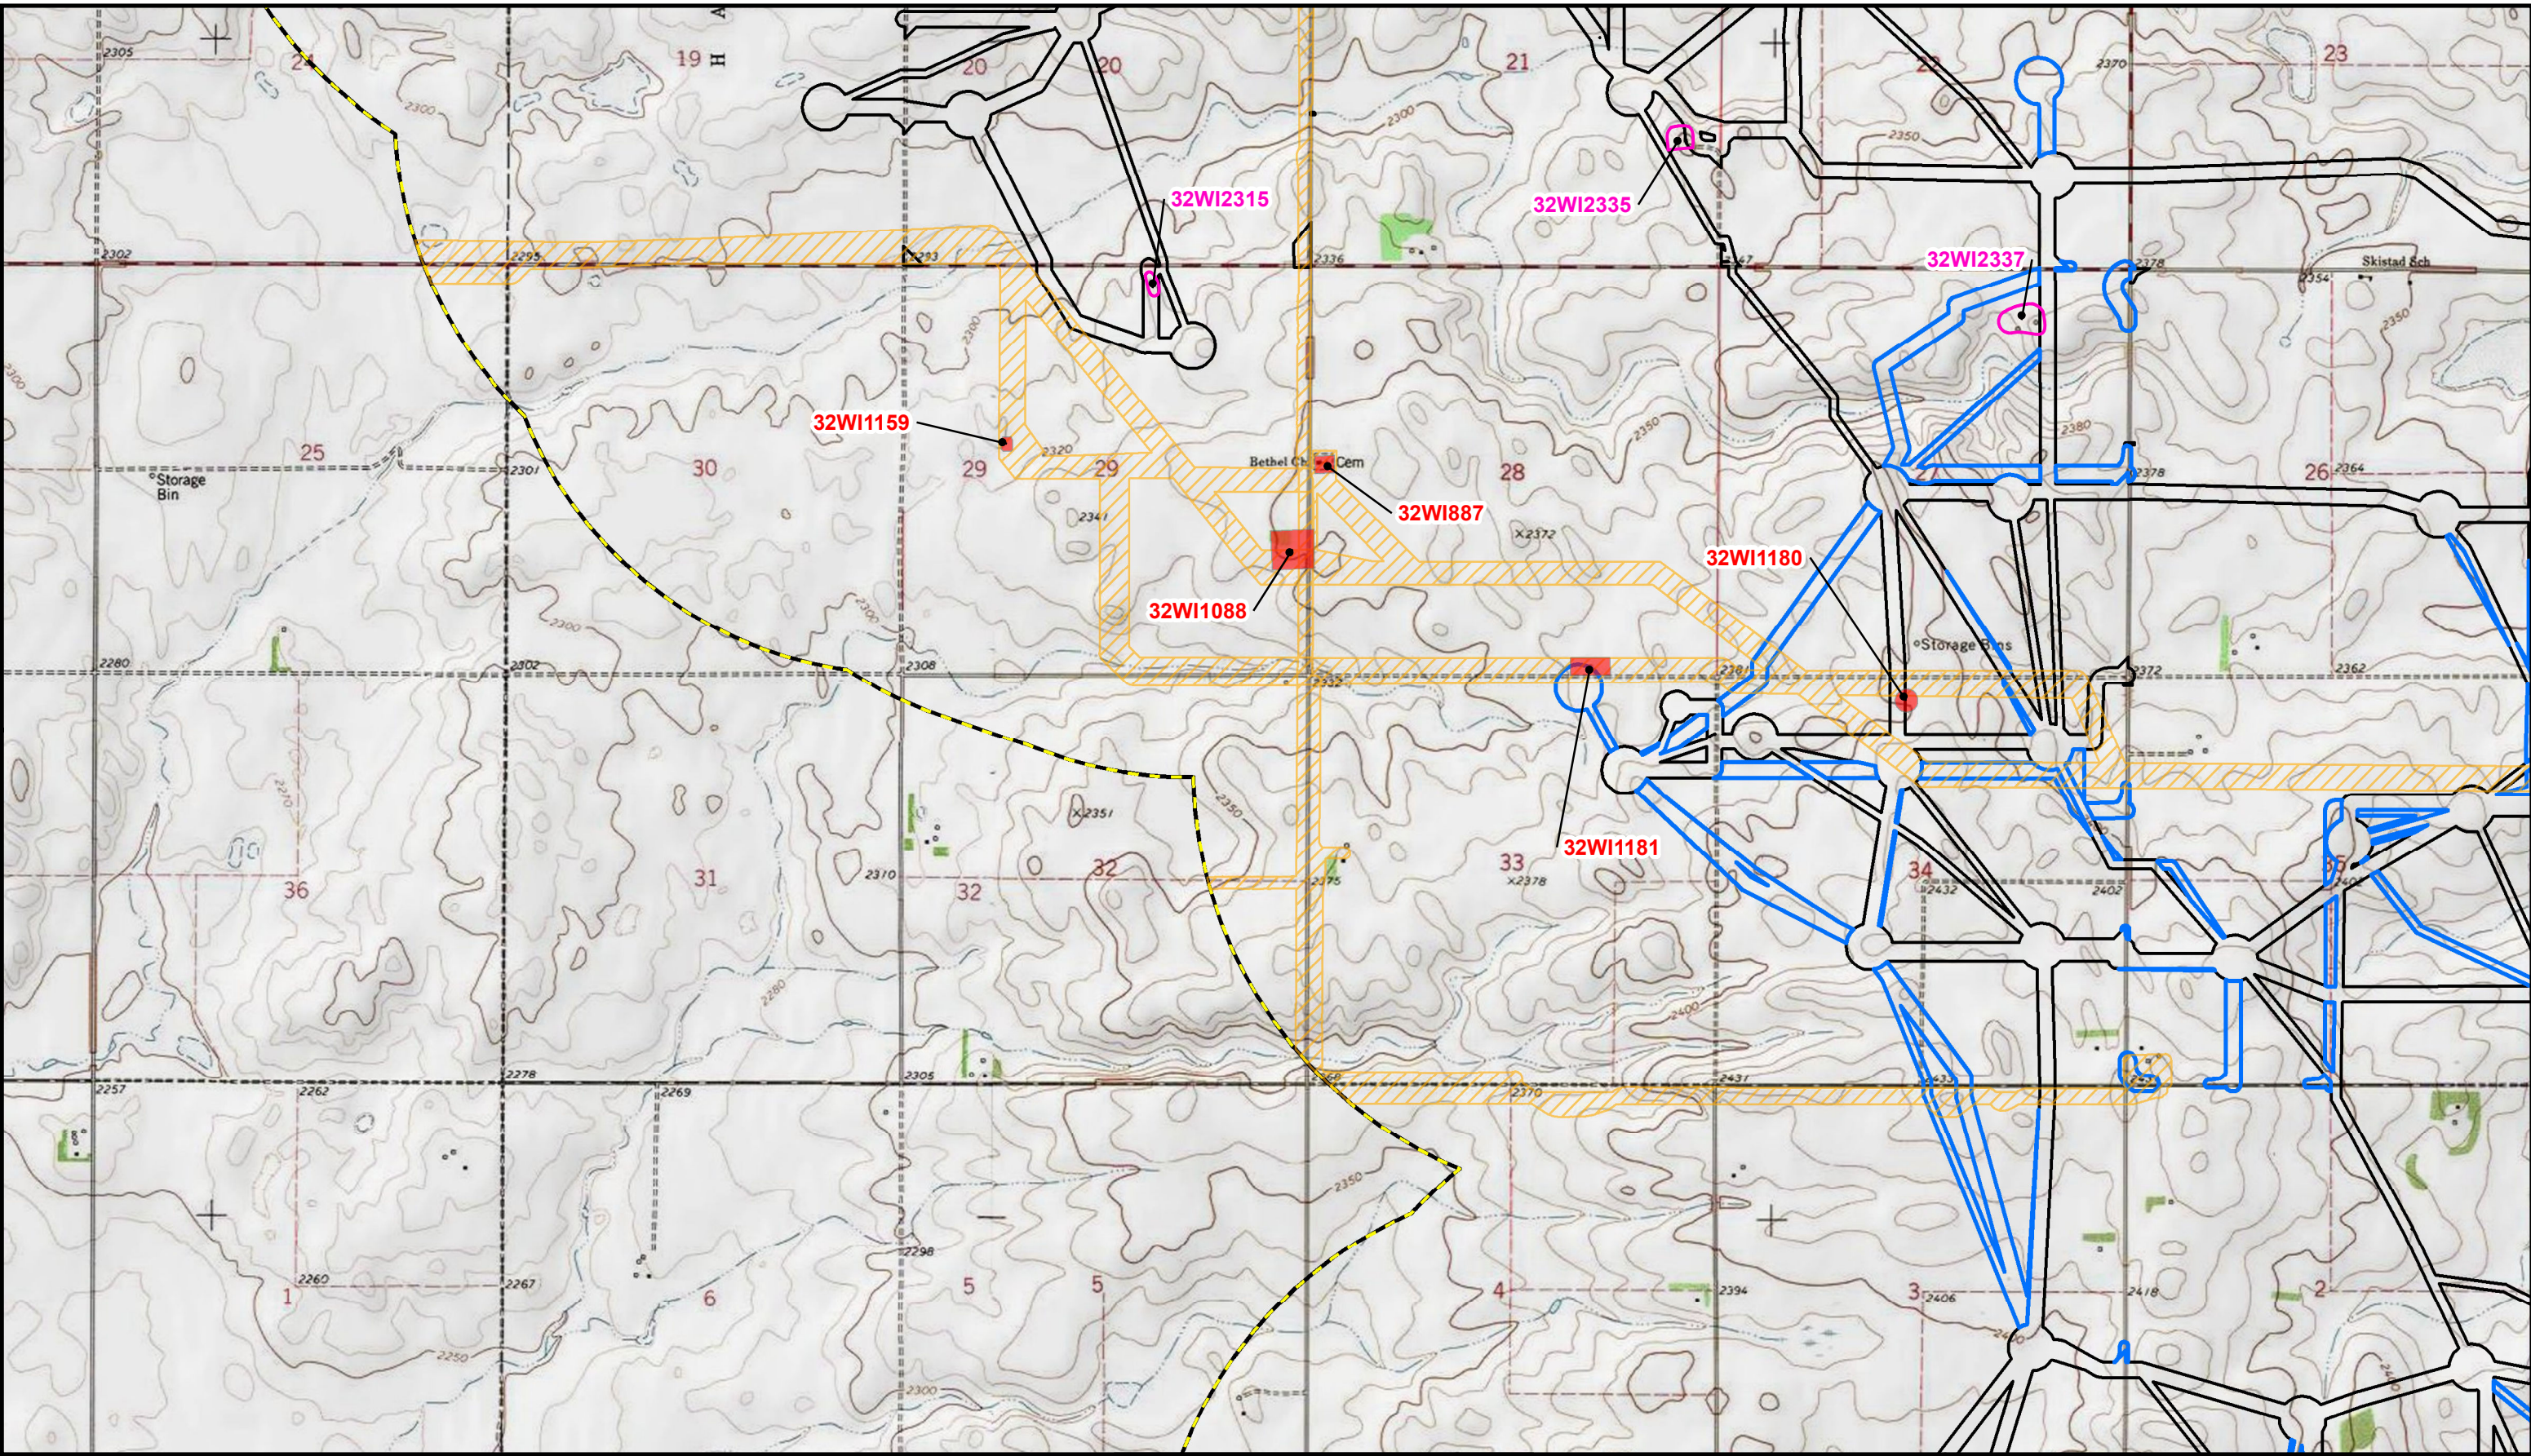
2305
24
19
H
20
20
21
22
2370
23
2300
2350
32WI2315
32WI2335
2302
2295
2293
2336
2347
32WI2337
2378
Skistad Sch
2354
2350
2300
2380
32WI1159
2320
25
Storage Bin
2301
30
29
29
Bethel Ch
Cem
28
2378
27
26
2364
2341
32WI887
2372
32WI1180
32WI1088
2300
2300
Storage Bins
2280
2302
2308
2322
2381
2372
2362
2270
2351
2350
2375
36
31
32
2310
32
33
2378
34
2432
2402
35
2280
2400
2257
2262
2278
2269
2305
2370
2431
2433
2350
2298
2260
2267
1
6
5
5
4
2394
3
2406
2418
2
2250
2300
2400
32WI1181